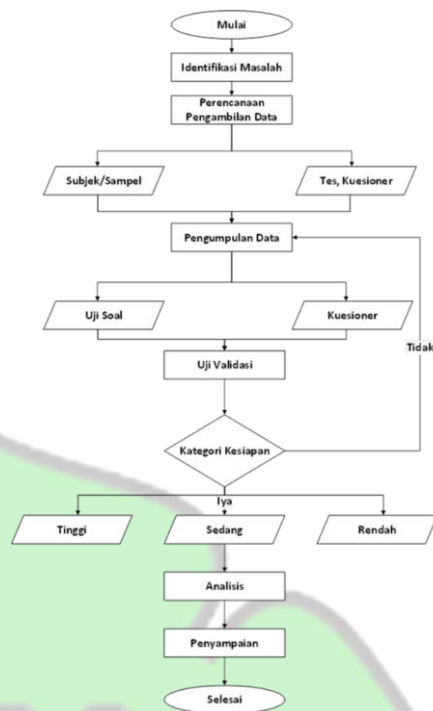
Mulai

Identifikasi Masalah

Perencanaan Pengambilan Data

Subjek/Sampel

Tes, Kuesioner

Pengumpulan Data

Uji Soal

Kuesioner

Uji Validasi

Tidak

Kategori Kesiapan

Iya

Tinggi

Sedang

Rendah

Analisis

Penyampaian

Selesai